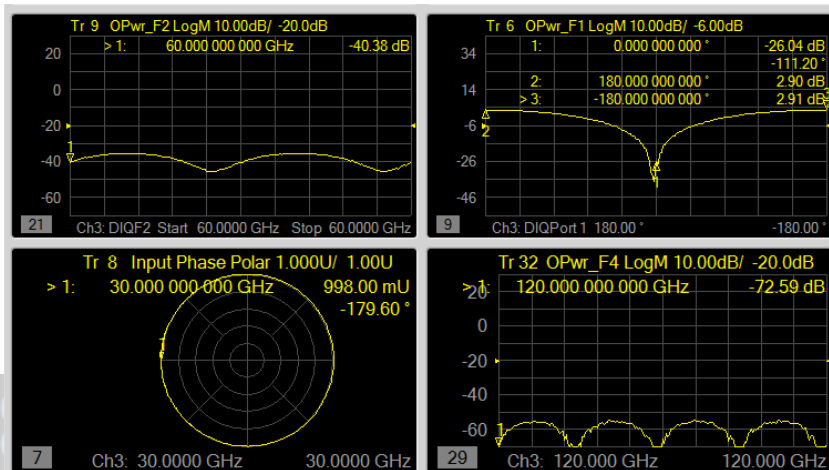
Tr 9 OPwr_F2 LogM 10.00dB/ -20.0dB

> 1: 60.000 000 000 GHz -40.38 dB

20

0

-20

-40

-60

1

21

Ch3: DIQF2 Start 60.0000 GHz Stop 60.0000 GHz

Tr 6 OPwr_F1 LogM 10.00dB/ -6.00dB

1: 0.000 000 000 ° -26.04 dB

-111.20 °

2: 180.000 000 000 ° 2.90 dB

> 3: -180.000 000 000 ° 2.91 dB

34

14

-6

-26

-46

2

3

9

Ch3: DIQPort 1 180.00 ° -180.00 °

Tr 8 Input Phase Polar 1.000U/ 1.00U

> 1: 30.000 000 000 GHz 998.00 mU

-179.60 °

1

7

Ch3: 30.0000 GHz 30.0000 GHz

Tr 32 OPwr_F4 LogM 10.00dB/ -20.0dB

> 1: 120.000 000 000 GHz -72.59 dB

20

0

-20

-40

-60

29

Ch3: 120.0000 GHz 120.0000 GHz